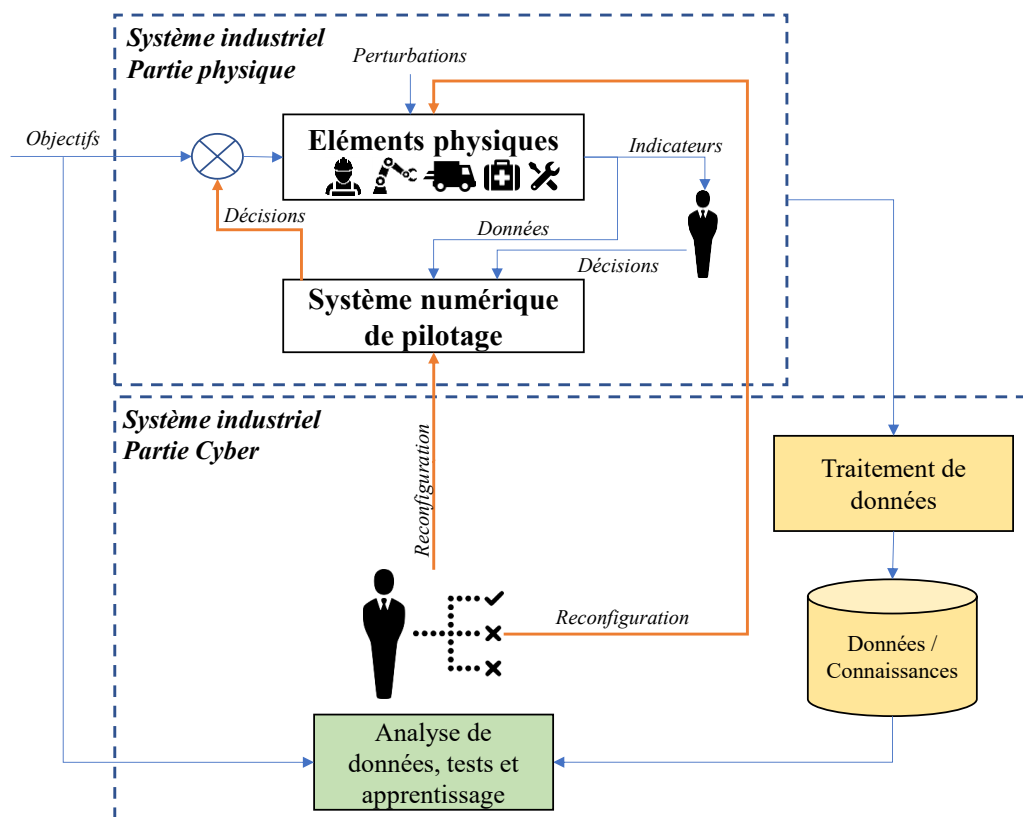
Système industriel
Partie physique

Perturbations

Objectifs

Eléments physiques

Indicateurs

Décisions

Données

Décisions

Système numérique de pilotage

Système industriel
Partie Cyber

Reconfiguration

Traitement de données

Reconfiguration

Données / Connaissances

Analyse de données, tests et apprentissage